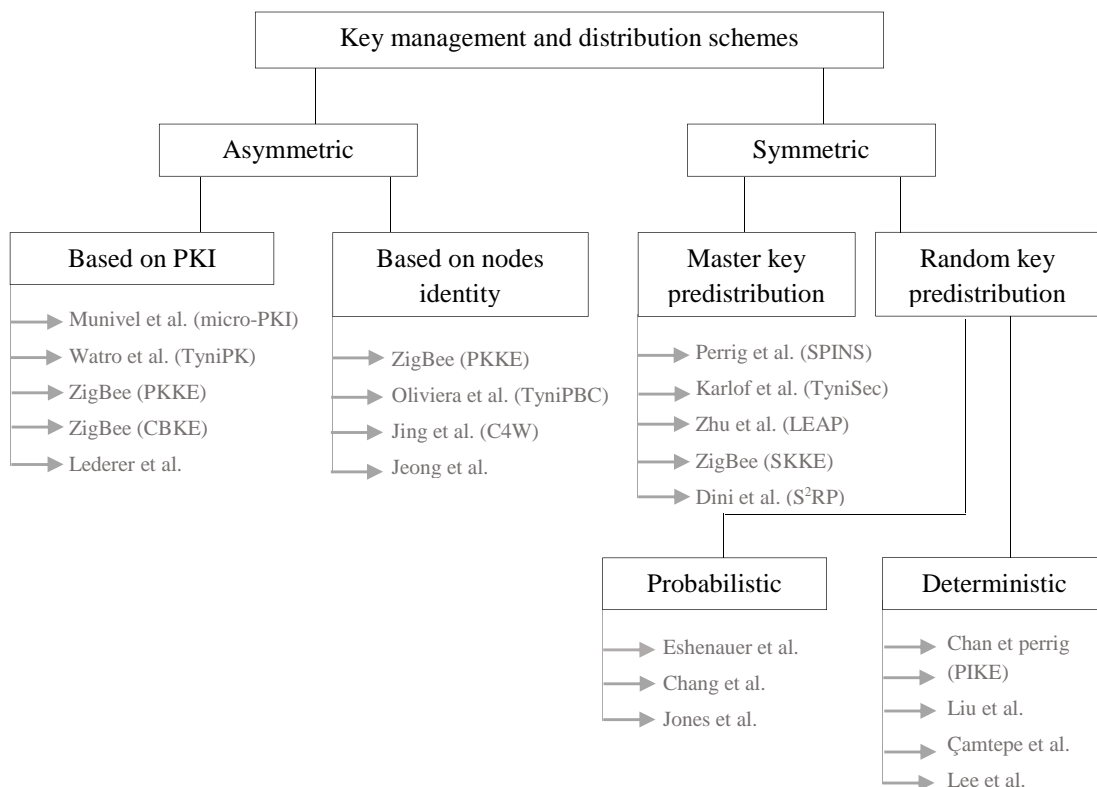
Key management and distribution schemes

Asymmetric

Symmetric

Based on PKI

Munivel et al. (micro-PKI)
Watro et al. (TyniPK)
ZigBee (PKKE)
ZigBee (CBKE)
Lederer et al.

Based on nodes identity

ZigBee (PKKE)
Oliviera et al. (TyniPBC)
Jing et al. (C4W)
Jeong et al.

Master key predistribution

Perrig et al. (SPINS)
Karlof et al. (TyniSec)
Zhu et al. (LEAP)
ZigBee (SKKE)
Dini et al. ($S^2RP$)

Random key predistribution

Probabilistic

Eshenauer et al.
Chang et al.
Jones et al.

Deterministic

Chan et perrig (PIKE)
Liu et al.
Çamtepe et al.
Lee et al.